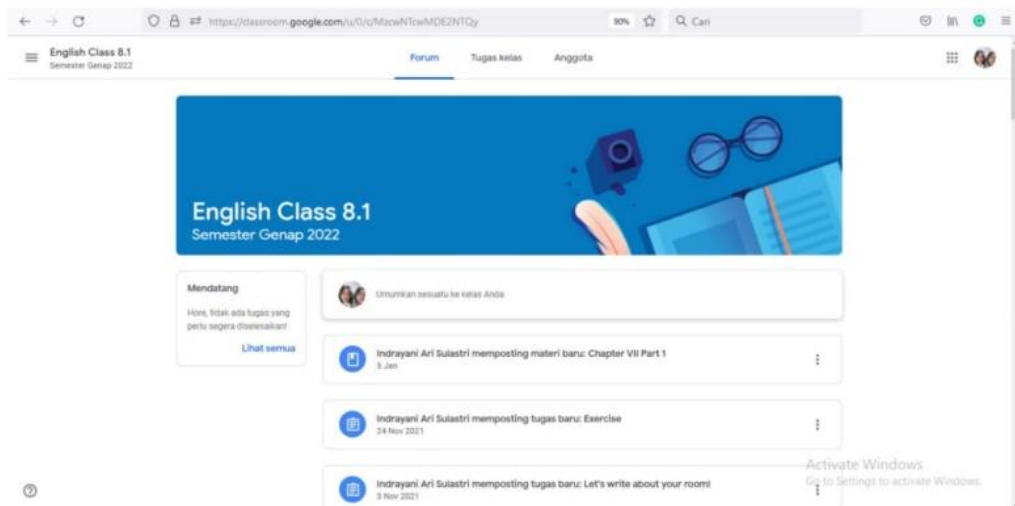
https://classroom.google.com/u/0/c/MzcwNTcwMDE2NTQy

90%

Q Cari

English Class 8.1
Semester Genap 2022

Forum Tugas kelas Anggota

English Class 8.1
Semester Genap 2022

Mendatang

Hore, tidak ada tugas yang perlu segera diselesaikan!

Lihat semua

Umumkan sesuatu ke kelas Anda

Indrayani Ari Sulastri memposting materi baru: Chapter VII Part 1
5 Jan

Indrayani Ari Sulastri memposting tugas baru: Exercise
24 Nov 2021

Indrayani Ari Sulastri memposting tugas baru: Let's write about your room!
3 Nov 2021

Activate Windows
Go to Settings to activate Windows.